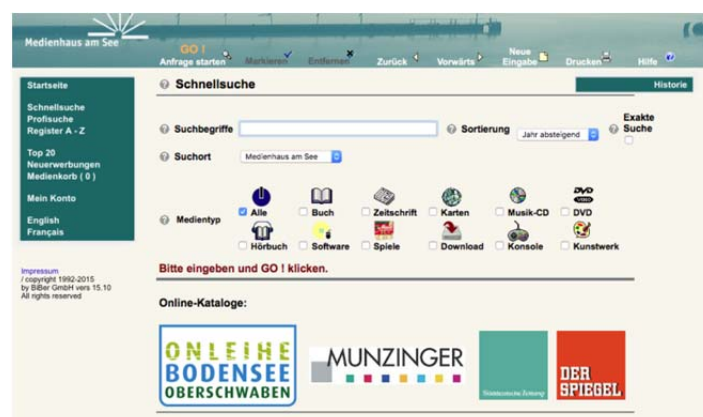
Medienhaus am See

GO ! Anfrage starten
Markieren
Entfernen
Zurück
Vorwärts
Neue Eingabe
Drucken
Hilfe

Startseite

Schnellsuche
Profisuche
Register A - Z

Top 20
Neuerwerbungen
Medienkorb ( 0 )

Mein Konto

English
Français

Impressum
/ copyright 1992-2015
by BiBer GmbH vers 15.10
All rights reserved

Schnellsuche

Historie

Suchbegriffe

Sortierung Jahr absteigend

Exakte Suche

Suchort Medienhaus am See

Medientyp

Alle
Buch
Zeitschrift
Karten
Musik-CD
DVD
Hörbuch
Software
Spiele
Download
Konsole
Kunstwerk

Bitte eingeben und GO ! klicken.

Online-Kataloge:

ONLEIHE BODENSEE OBERSCHWABEN

MUNZINGER

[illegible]

DER SPIEGEL